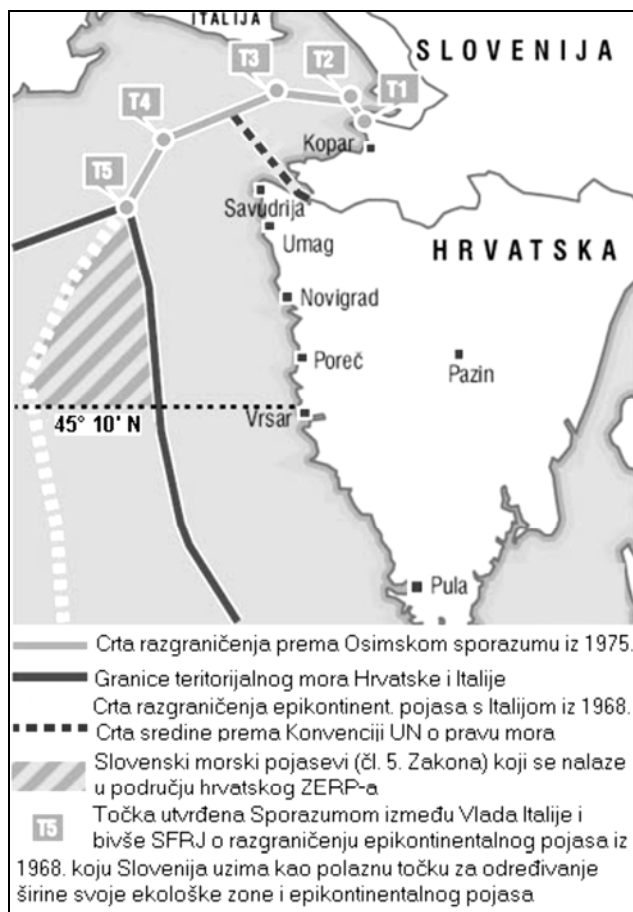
ITALIJA

SLOVENIJA

T3

T2

T1

T4

T5

Kopar

Savudrija

Umag

HRVATSKA

Novigrad

Poreč

Pazin

45° 10' N

Vrsar

Pula

Crta razgraničenja prema Osimskom sporazumu iz 1975.

Granice teritorijalnog mora Hrvatske i Italije

Crta razgraničenja epikontinent. pojasa s Italijom iz 1968.

Crta sredine prema Konvenciji UN o pravu mora

Slovenski morski pojasevi (čl. 5. Zakona) koji se nalaze u području hrvatskog ZERP-a

T5 Točka utvrđena Sporazumom između Vlada Italije i bivše SFRJ o razgraničenju epikontinentalnog pojasa iz 1968. koju Slovenija uzima kao polaznu točku za određivanje širine svoje ekološke zone i epikontinentalnog pojasa